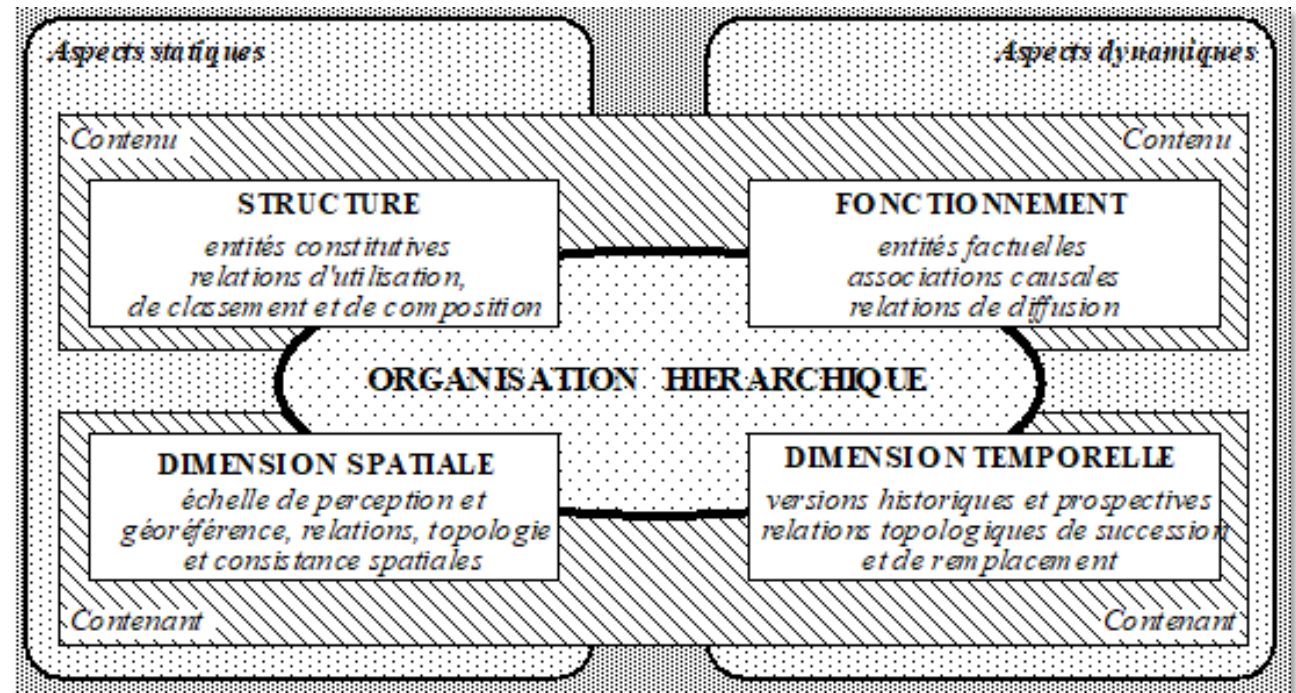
Aspects statiques

Aspects dynamiques

Contenu

Contenu

STRUCTURE
entités constitutives
relations d'utilisation,
de classement et de composition

FONCTIONNEMENT
entités factuelles
associations causales
relations de diffusion

ORGANISATION HIERARCHIQUE

DIMENSION SPATIALE
échelle de perception et
géoréférence, relations, topologie
et consistance spatiales

DIMENSION TEMPORELLE
versions historiques et prospectives
relations topologiques de succession
et de remplacement

Contenant

Contenant